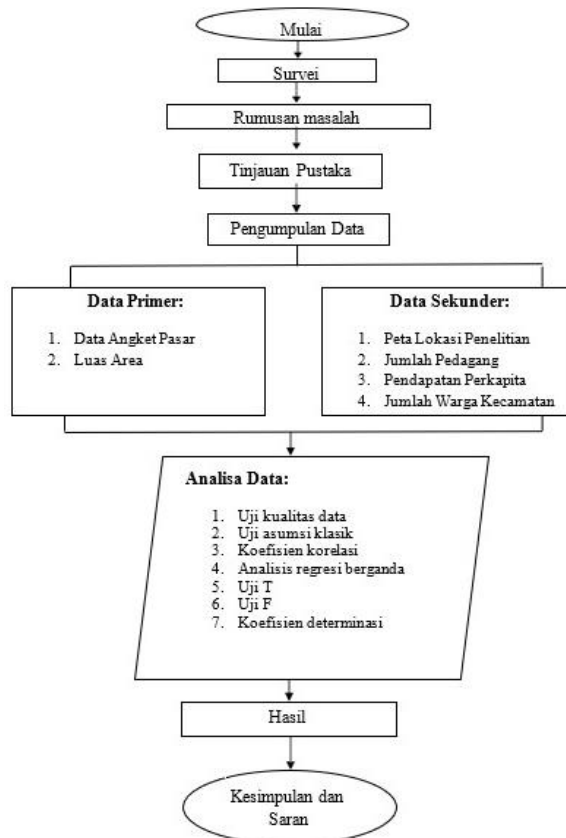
Mulai

Survei

Rumusan masalah

Tinjauan Pustaka

Pengumpulan Data

**Data Primer:**

1. Data Angket Pasar
2. Luas Area

**Data Sekunder:**

1. Peta Lokasi Penelitian
2. Jumlah Pedagang
3. Pendapatan Perkapita
4. Jumlah Warga Kecamatan

**Analisa Data:**

1. Uji kualitas data
2. Uji asumsi klasik
3. Koefisien korelasi
4. Analisis regresi berganda
5. Uji T
6. Uji F
7. Koefisien determinasi

Hasil

Kesimpulan dan Saran